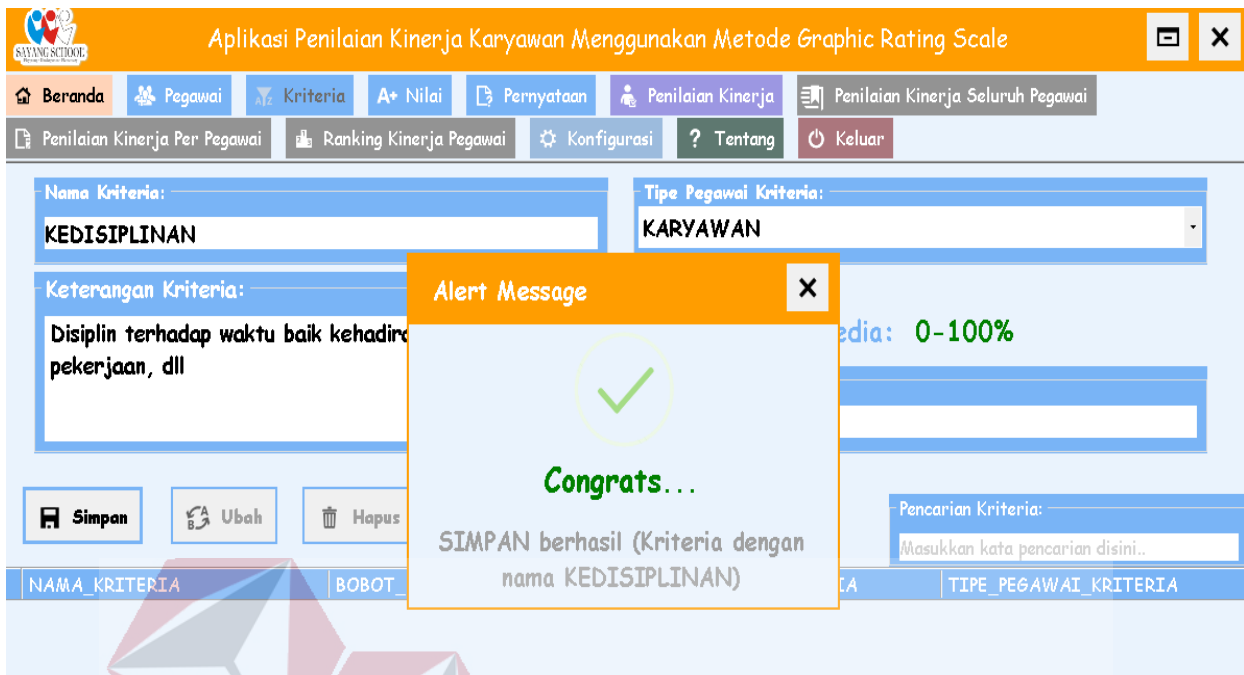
SAYANG SCHOOL

Aplikasi Penilaian Kinerja Karyawan Menggunakan Metode Graphic Rating Scale

Beranda | Pegawai | Kriteria | Nilai | Pernyataan | Penilaian Kinerja | Penilaian Kinerja Seluruh Pegawai

Penilaian Kinerja Per Pegawai | Ranking Kinerja Pegawai | Konfigurasi | ? Tentang | Keluar

Nama Kriteria:
KEDISIPLINAN

Tipe Pegawai Kriteria:
KARYAWAN

Keterangan Kriteria:
Disiplin terhadap waktu baik kehadira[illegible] pekerjaan, dll

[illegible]edia: 0-100%

Alert Message
×
Congrats...
SIMPAN berhasil (Kriteria dengan nama KEDISIPLINAN)

Simpan | Ubah | Hapus

Pencarian Kriteria:
Masukkan kata pencarian disini..

| NAMA_KRITERIA | BOBOT_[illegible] | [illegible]IA | TIPE_PEGAWAI_KRITERIA |
|---|---|---|---|